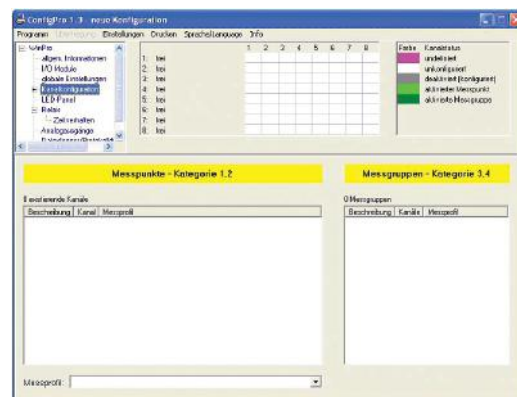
ConfigPro 1.3 - neue Konfiguration

Programm Übertragung Einstellungen Drucken Sprache/Language Info

WinPro
allgem. Informationen
I/O Module
globale Einstellungen
Kanalkonfiguration
LED-Panel
Relais
Zeitverhalten
Analogausgänge
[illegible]

| | 1 | 2 | 3 | 4 | 5 | 6 | 7 | 8 |
|---|---|---|---|---|---|---|---|---|
| 1: frei | | | | | | | | |
| 2: frei | | | | | | | | |
| 3: frei | | | | | | | | |
| 4: frei | | | | | | | | |
| 5: frei | | | | | | | | |
| 6: frei | | | | | | | | |
| 7: frei | | | | | | | | |
| 8: frei | | | | | | | | |

Farbe Kanalstatus
undefiniert
unkonfiguriert
deaktiviert (konfiguriert)
aktivierter Messpunkt
aktivierte Messgruppe

Messpunkte - Kategorie 1,2

Messgruppen - Kategorie 3,4

0 evaluierende Kanäle

| Beschreibung | Kanal | Messprofil |
|---|---|---|

0 Messgruppen

| Beschreibung | Kanäle | Messprofil |
|---|---|---|

Messprofil: